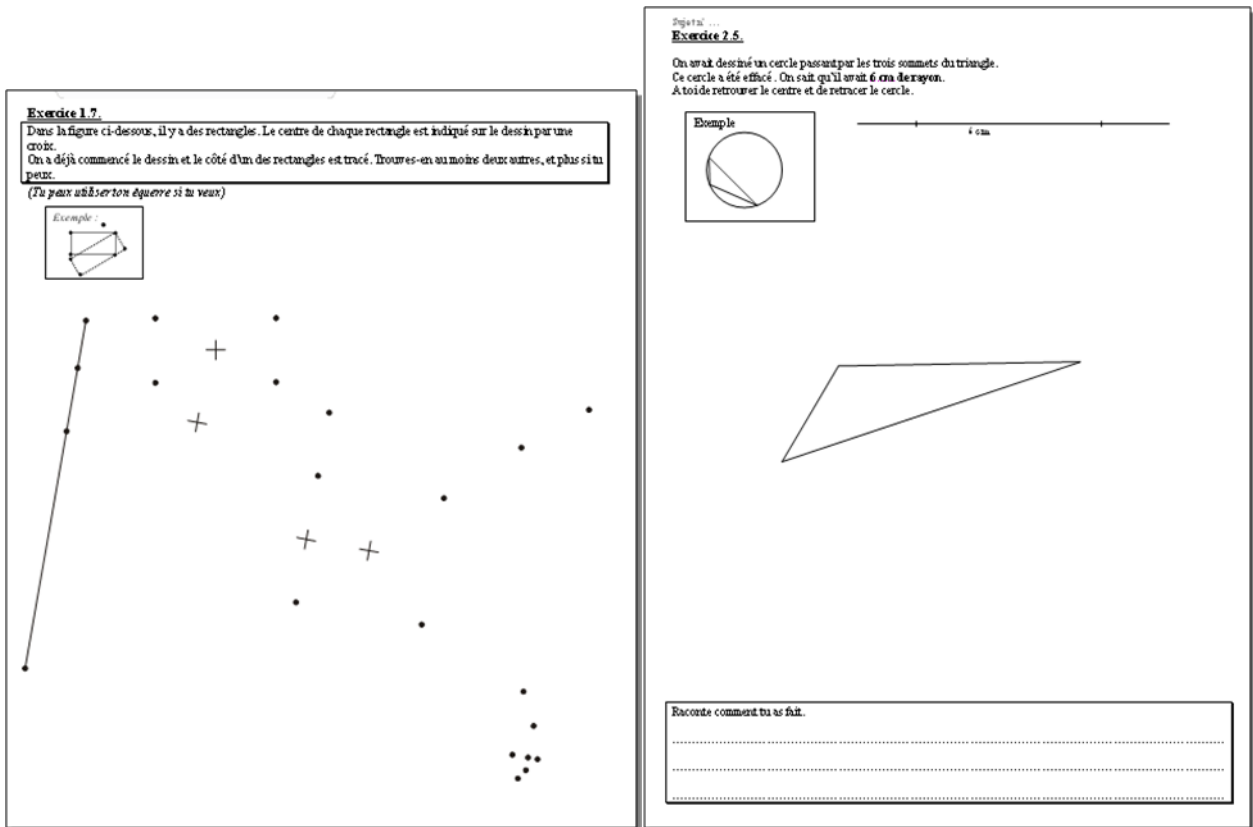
Exercice 1.7.

Dans la figure ci-dessous, il y a des rectangles. Le centre de chaque rectangle est indiqué sur le dessin par une croix.
On a déjà commencé le dessin et le côté d'un des rectangles est tracé. Trouves-en au moins deux autres, et plus si tu peux.

(Tu peux utiliser ton équerre si tu veux)

Exemple :

Sujet n° ...

Exercice 2.5.

On avait dessiné un cercle passant par les trois sommets du triangle.
Ce cercle a été effacé. On sait qu'il avait 6 cm de rayon.
A toi de retrouver le centre et de retracer le cercle.

Exemple

6 cm

Raconte comment tu as fait.
.......................................................................................................
.......................................................................................................
.......................................................................................................